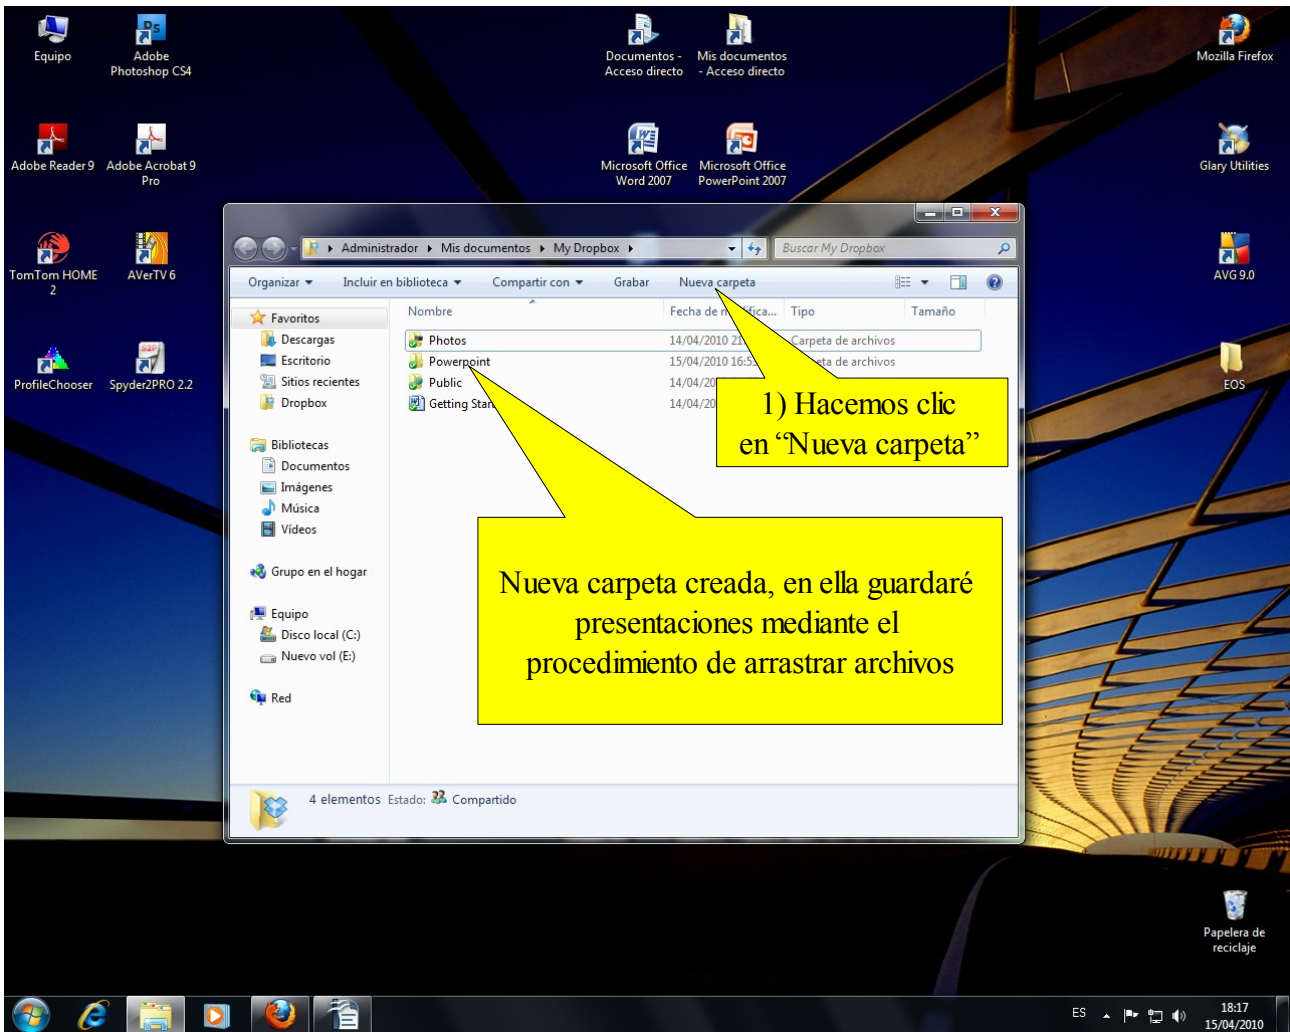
Equipo

Adobe Photoshop CS4

Documentos - Acceso directo

Mis documentos - Acceso directo

Mozilla Firefox

Adobe Reader 9

Adobe Acrobat 9 Pro

Microsoft Office Word 2007

Microsoft Office PowerPoint 2007

Glary Utilities

TomTom HOME 2

AVerTV 6

AVG 9.0

ProfileChooser

Spyder2PRO 2.2

EOS

Administrador ▸ Mis documentos ▸ My Dropbox ▸

Buscar My Dropbox

Organizar ▾ Incluir en biblioteca ▾ Compartir con ▾ Grabar Nueva carpeta

Favoritos
Descargas
Escritorio
Sitios recientes
Dropbox

Bibliotecas
Documentos
Imágenes
Música
Vídeos

Grupo en el hogar

Equipo
Disco local (C:)
Nuevo vol (E:)

Red

| Nombre | Fecha de modifica... | Tipo | Tamaño |
|---|---|---|---|
| Photos | 14/04/2010 21 | Carpeta de archivos | |
| Powerpoint | 15/04/2010 16:5 | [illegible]ta de archivos | |
| Public | 14/04/20 | | |
| Getting Star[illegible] | 14/04/20 | | |

1) Hacemos clic en “Nueva carpeta”

Nueva carpeta creada, en ella guardaré presentaciones mediante el procedimiento de arrastrar archivos

4 elementos Estado: Compartido

Papelera de reciclaje

ES

18:17
15/04/2010